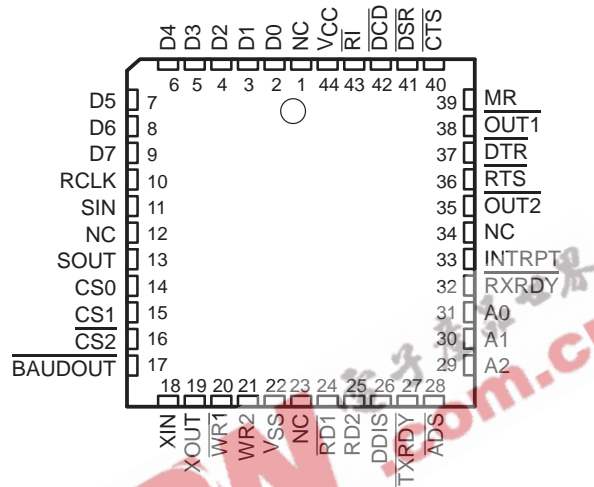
D4 D3 D2 D1 D0 NC VCC $\overline{RI}$ $\overline{DCD}$ $\overline{DSR}$ $\overline{CTS}$
6 5 4 3 2 1 44 43 42 41 40

D5 7
D6 8
D7 9
RCLK 10
SIN 11
NC 12
SOUT 13
CS0 14
CS1 15
$\overline{CS2}$ 16
$\overline{BAUDOUT}$ 17

39 MR
38 $\overline{OUT1}$
37 $\overline{DTR}$
36 $\overline{RTS}$
35 $\overline{OUT2}$
34 NC
33 INTRPT
32 RXRDY
31 A0
30 A1
29 A2

18 19 20 21 22 23 24 25 26 27 28
XIN XOUT $\overline{WR1}$ WR2 VSS NC $\overline{RD1}$ RD2 DDIS TXRDY $\overline{ADS}$